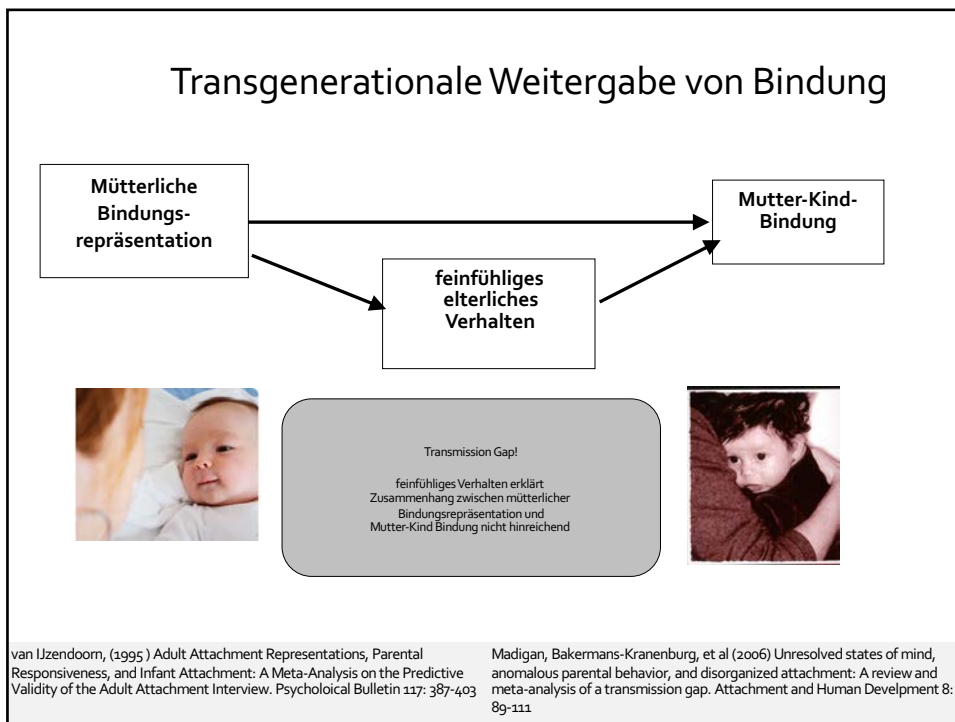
Transgenerationale Weitergabe von Bindung

Mütterliche Bindungsrepräsentation

Mutter-Kind-Bindung

feinfühliges elterliches Verhalten

Transmission Gap!

feinfühliges Verhalten erklärt Zusammenhang zwischen mütterlicher Bindungsrepräsentation und Mutter-Kind Bindung nicht hinreichend

van IJzendoorn, (1995 ) Adult Attachment Representations, Parental Responsiveness, and Infant Attachment: A Meta-Analysis on the Predictive Validity of the Adult Attachment Interview. Psycholoical Bulletin 117: 387-403

Madigan, Bakermans-Kranenburg, et al (2006) Unresolved states of mind, anomalous parental behavior, and disorganized attachment: A review and meta-analysis of a transmission gap. Attachment and Human Develpment 8: 89-111